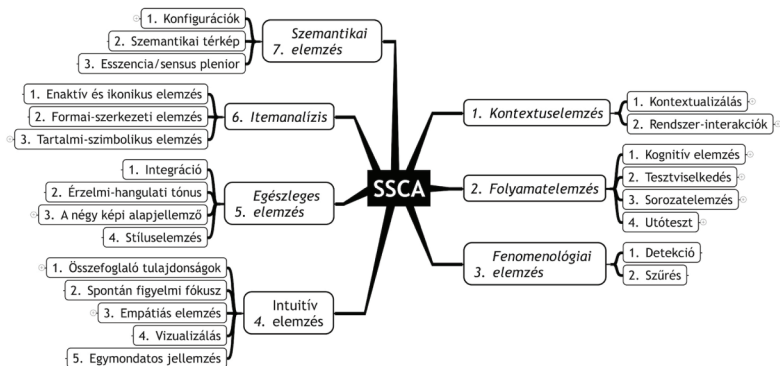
SSCA

Szemantikai 7. elemzés
1. Konfigurációk
2. Szemantikai térkép
3. Esszencia/sensus plenior

6. Itemanalízis
1. Enaktív és ikonikus elemzés
2. Formai-szerkezeti elemzés
3. Tartalmi-szimbolikus elemzés

Egészleges 5. elemzés
1. Integráció
2. Érzelmi-hangulati tónus
3. A négy képi alapjellemző
4. Stíluselemzés

Intuitív 4. elemzés
1. Összefoglaló tulajdonságok
2. Spontán figyelmi fókusz
3. Empátiás elemzés
4. Vizualizálás
5. Egymondatos jellemzés

1. Kontextuselemzés
1. Kontextualizálás
2. Rendszer-interakciók

2. Folyamatelemzés
1. Kognitív elemzés
2. Tesztviselkedés
3. Sorozatelemzés
4. Utóteszt

Fenomenológiai 3. elemzés
1. Detekció
2. Szűrés